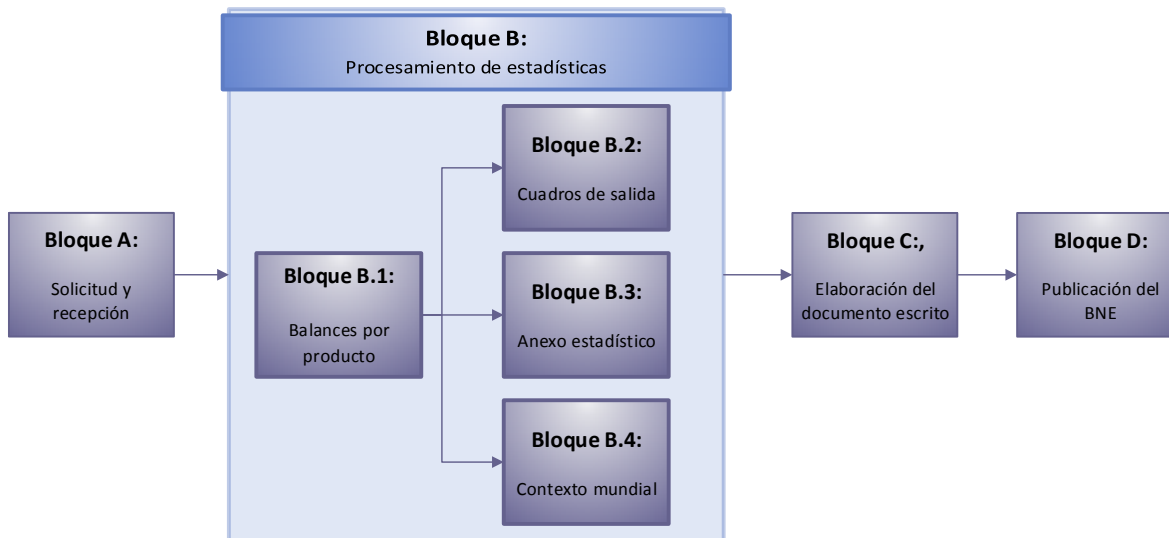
Bloque B:
Procesamiento de estadísticas

Bloque A:
Solicitud y recepción

Bloque B.1:
Balances por producto

Bloque B.2:
Cuadros de salida

Bloque B.3:
Anexo estadístico

Bloque B.4:
Contexto mundial

Bloque C:,
Elaboración del documento escrito

Bloque D:
Publicación del BNE